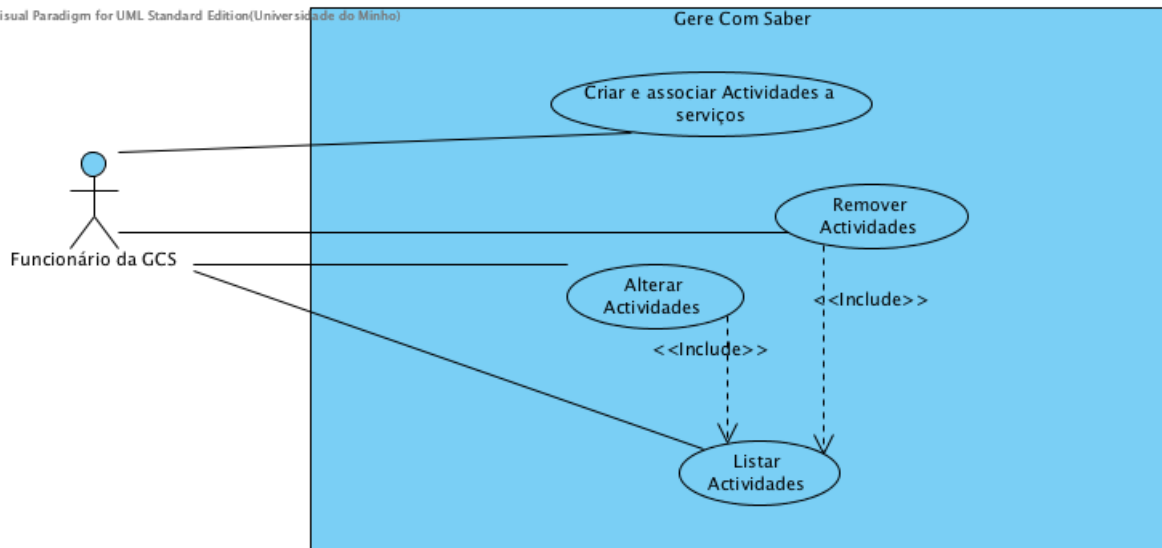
isual Paradigm for UML Standard Edition(Universidade do Minho)

Gere Com Saber

Criar e associar Actividades a serviços

Remover Actividades

Funcionário da GCS

Alterar Actividades

<<Include>>

<<Include>>

Listar Actividades